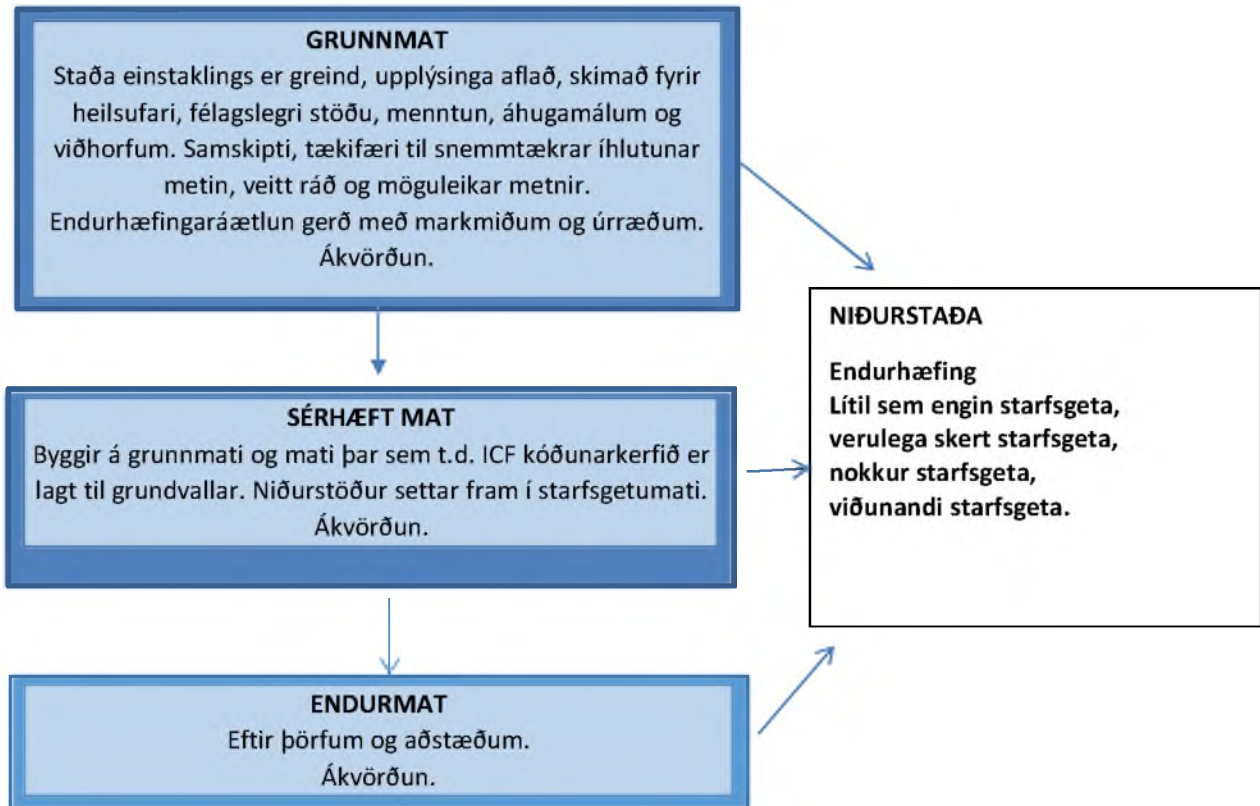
GRUNNMAT
Staða einstaklings er greind, upplýsinga aflað, skimað fyrir heilsufari, félagslegri stöðu, menntun, áhugamálum og viðhorfum. Samskipti, tækifæri til snemmtækrar íhlutunar metin, veitt ráð og möguleikar metnir. Endurhæfingaráætlun gerð með markmiðum og úrræðum. Ákvörðun.

SÉRHÆFT MAT
Byggir á grunnmati og mati þar sem t.d. ICF kóðunarkerfið er lagt til grundvallar. Niðurstöður settar fram í starfsgetumati. Ákvörðun.

ENDURMAT
Eftir þörfum og aðstæðum.
Ákvörðun.

NIÐURSTAÐA

Endurhæfing
Lítil sem engin starfsgeta,
verulega skert starfsgeta,
nokkur starfsgeta,
viðunandi starfsgeta.